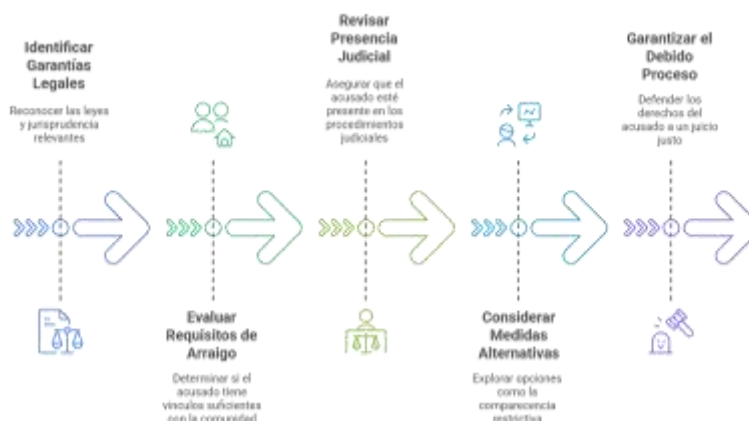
Identificar Garantías Legales

Reconocer las leyes y jurisprudencia relevantes

Evaluar Requisitos de Arraigo

Determinar si el acusado tiene vínculos suficientes con la comunidad

Revisar Presencia Judicial

Asegurar que el acusado esté presente en los procedimientos judiciales

Considerar Medidas Alternativas

Explorar opciones como la comparecencia restrictiva

Garantizar el Debido Proceso

Defender los derechos del acusado a un juicio justo